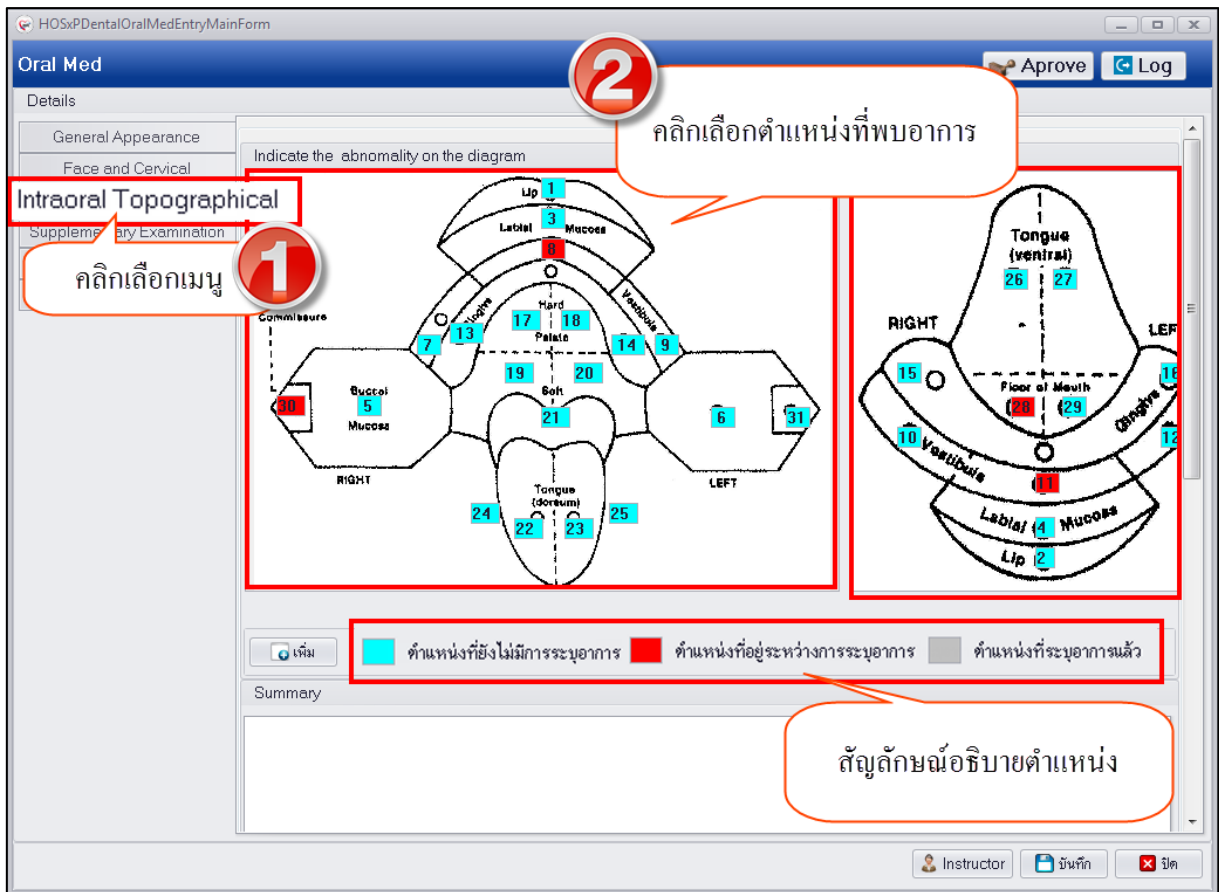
HOSxPDentalOralMedEntryMainForm

Oral Med

Aprove Log

Details

General Appearance

Face and Cervical

Intraoral Topographical

Supplementary Examination

คลิกเลือกเมนู

2

คลิกเลือกตำแหน่งที่พบอาการ

Indicate the abnomality on the diagram

Lip 1

Labial 3 Mucosa

8

Commissure

Gingiva

Hard

Vestibule

13 17 18

Palate

7 14 9

19 Soft 20

30 Buccal 5 Mucosa

21

6 31

RIGHT

LEFT

Tongue (dorsum)

24 22 23 25

Tongue (ventral)

26 27

RIGHT

LEF

15

Floor of Mouth

16

28 29

10 Vestibule

Gingiva

12

11

Labial 4 Mucosa

Lip 2

เพิ่ม

ตำแหน่งที่ยังไม่มีการระบุอาการ ตำแหน่งที่อยู่ระหว่างการระบุอาการ ตำแหน่งที่ระบุอาการแล้ว

Summary

สัญลักษณ์อธิบายตำแหน่ง

Instructor บันทึก ปิด